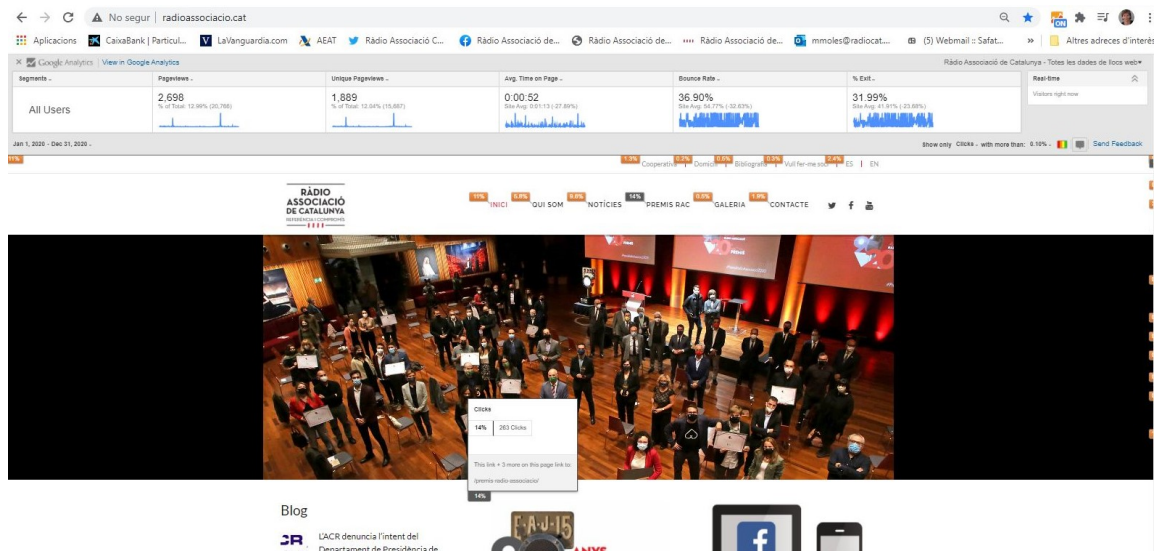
No segur | radioassociacio.cat

Aplicacions CaixaBank | Particul... LaVanguardia.com AEAT Ràdio Associació C... Ràdio Associació de... Ràdio Associació de... Ràdio Associació de... mmoles@radiocat... (5) Webmail :: Safat... » Altres adreces d'interès

Google Analytics | View in Google Analytics

Ràdio Associació de Catalunya - Totes les dades de llocs web

| Segments | Pageviews | Unique Pageviews | Avg. Time on Page | Bounce Rate | % Exit | Real-time |
|---|---|---|---|---|---|---|
| All Users | 2,698 % of Total: 12.99% (20,768) | 1,889 % of Total: 12.04% (15,687) | 0:00:52 Site Avg: 0:01:13 (-27.89%) | 36.90% Site Avg: 54.77% (-32.63%) | 31.99% Site Avg: 41.91% (-23.68%) | Visitors right now |

Jan 1, 2020 - Dec 31, 2020

Show only Clicks with more than: 0.10% Send Feedback

11%

1.3% Cooperativa 0.2% Domicili 0.5% Bibliografia 0.5% Vull fer-me soci 2.4% ES | EN

RÀDIO ASSOCIACIÓ DE CATALUNYA

11% INICI 0.8% QUI SOM 0.8% NOTÍCIES 14% PREMIS RAC 0.5% GALERIA 1.9% CONTACTE

Clicks
14% | 263 Clicks

This link + 3 more on this page link to:
/premis-radio-associacio/

14%

Blog

L'ACR denuncia l'intent del Departament de Presidència de

FAJ15 ANYS